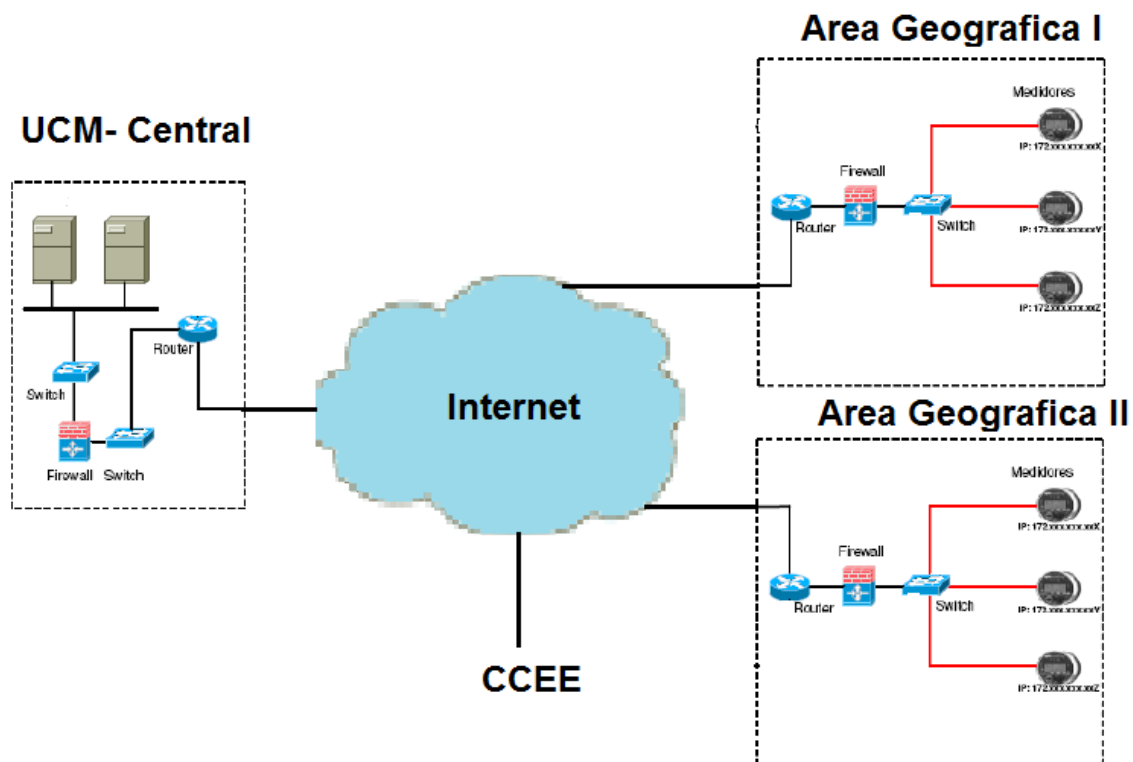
UCM- Central

Router

Switch

Firewall Switch

Internet

CCEE

Area Geografica I

Medidores

IP: 172.xxx.xxx.xxx.X

Firewall

Router

Switch

IP: 172.xxx.xxx.xxx.Y

IP: 172.xxx.xxx.xxx.Z

Area Geografica II

Medidores

IP: 172.xxx.xxx.xxx.X

Firewall

Router

Switch

IP: 172.xxx.xxx.xxx.Y

IP: 172.xxx.xxx.xxx.Z